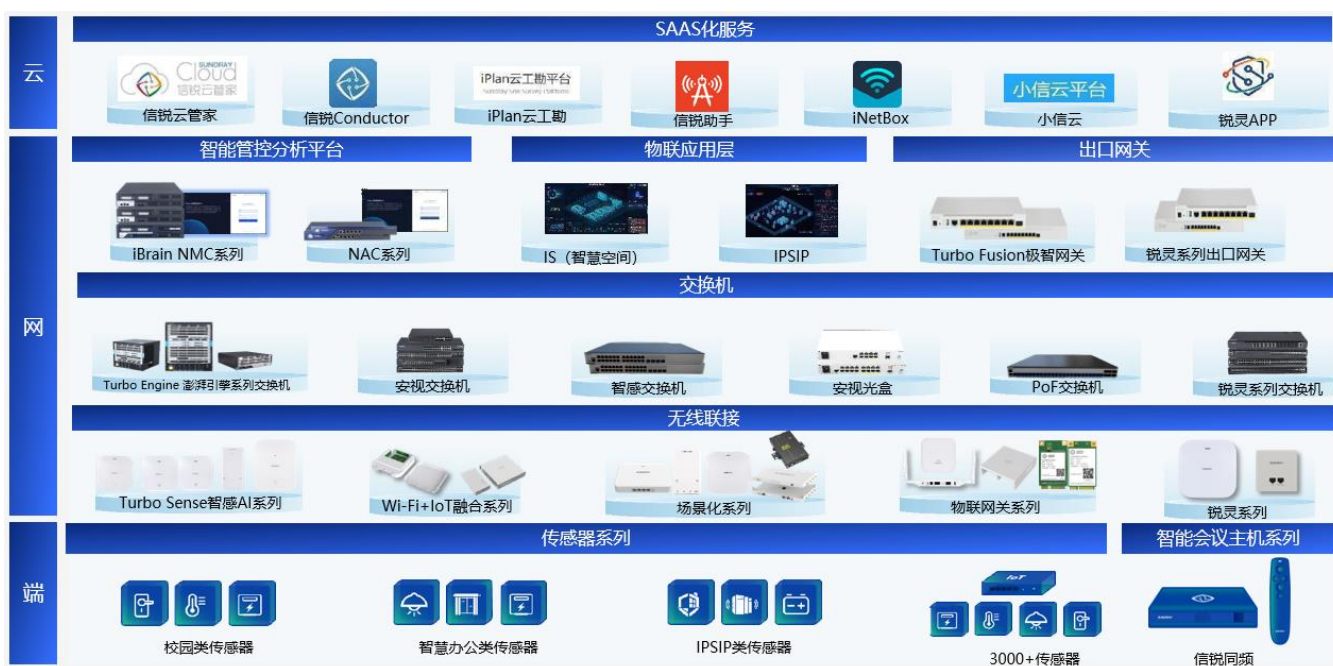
云

SAAS化服务

SUNDRAY Cloud 信锐云管家
信锐云管家

信锐Conductor

iPlan云工勘平台 Sundray Site Survey Platform
iPlan云工勘

信锐助手

iNetBox

小信云平台
小信云

锐灵APP

网

智能管控分析平台

物联应用层

出口网关

iBrain NMC系列

NAC系列

IS（智慧空间）

IPSIP

Turbo Fusion极智网关

锐灵系列出口网关

交换机

Turbo Engine 澎湃引擎系列交换机

安视交换机

智感交换机

安视光盒

PoF交换机

锐灵系列交换机

无线联接

Turbo Sense智感AI系列

Wi-Fi+IoT融合系列

场景化系列

物联网关系列

锐灵系列

端

传感器系列

智能会议主机系列

校园类传感器

智慧办公类传感器

IPSIP类传感器

IoT

3000+传感器

信锐同频